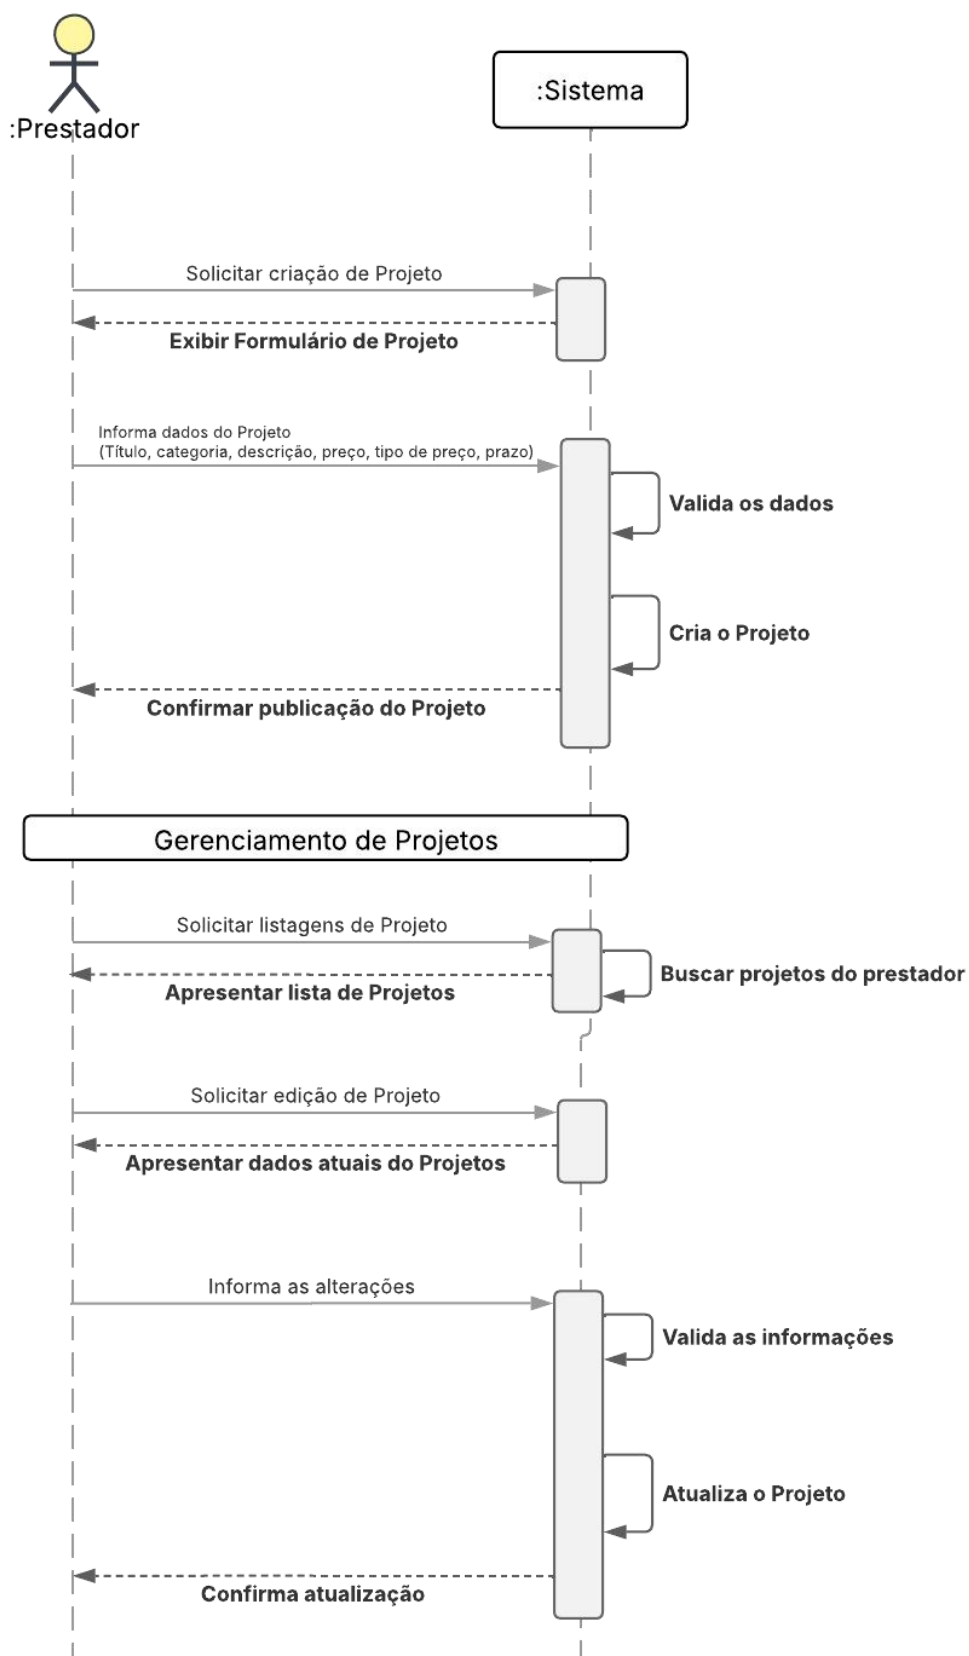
:Prestador

:Sistema

Solicitar criação de Projeto

Exibir Formulário de Projeto

Informa dados do Projeto
(Título, categoria, descrição, preço, tipo de preço, prazo)

Valida os dados

Cria o Projeto

Confirmar publicação do Projeto

Gerenciamento de Projetos

Solicitar listagens de Projeto

Buscar projetos do prestador

Apresentar lista de Projetos

Solicitar edição de Projeto

Apresentar dados atuais do Projetos

Informa as alterações

Valida as informações

Atualiza o Projeto

Confirma atualização